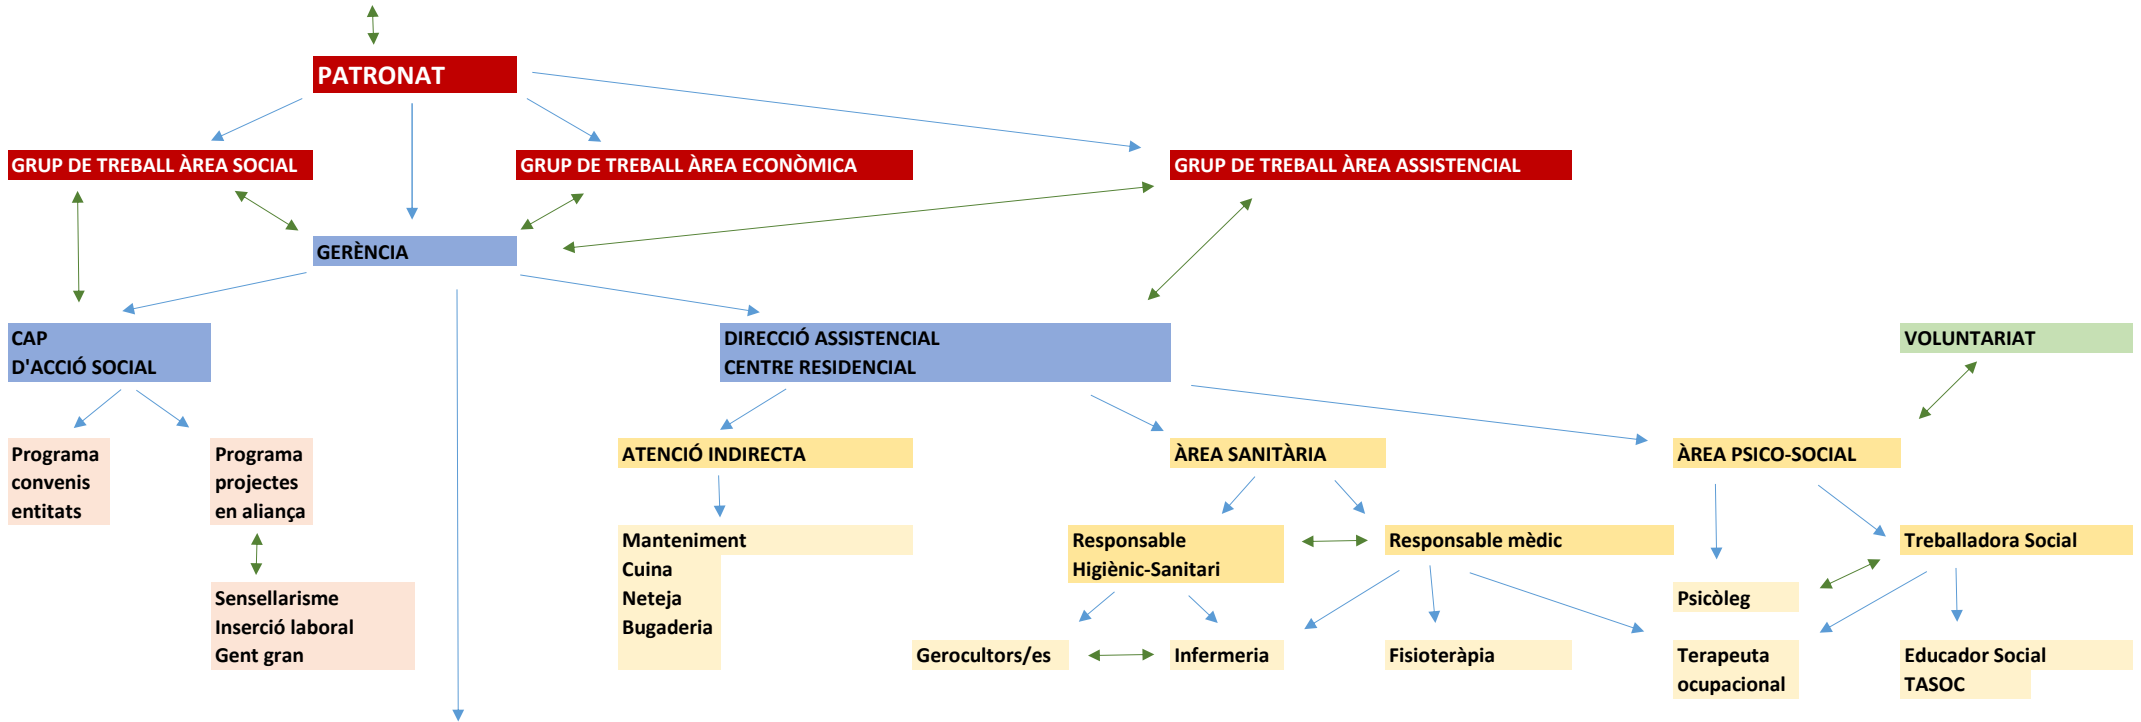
PATRONAT

GRUP DE TREBALL ÀREA SOCIAL

GRUP DE TREBALL ÀREA ECONÒMICA

GRUP DE TREBALL ÀREA ASSISTENCIAL

GERÈNCIA

CAP D'ACCIÓ SOCIAL

DIRECCIÓ ASSISTENCIAL CENTRE RESIDENCIAL

VOLUNTARIAT

Programa convenis entitats

Programa projectes en aliança

Sensellarisme
Inserció laboral
Gent gran

ATENCIÓ INDIRECTA

Manteniment
Cuina
Neteja
Bugaderia

ÀREA SANITÀRIA

ÀREA PSICO-SOCIAL

Responsable Higiènic-Sanitari

Responsable mèdic

Treballadora Social

Psicòleg

Gerocultors/es

Infermeria

Fisioteràpia

Terapeuta ocupacional

Educador Social
TASOC